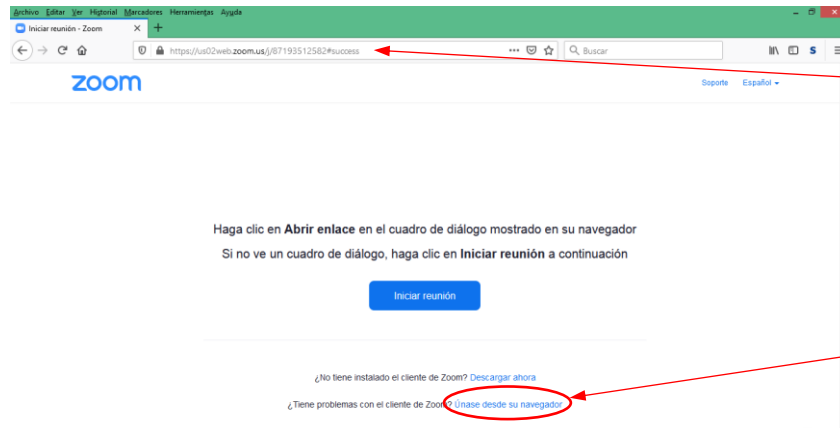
Archivo Editar Ver Historial Marcadores Herramientas Ayuda

Iniciar reunión - Zoom

https://us02web.zoom.us/j/87193512582#success

Buscar

zoom

Soporte Español

Haga clic en **Abrir enlace** en el cuadro de diálogo mostrado en su navegador

Si no ve un cuadro de diálogo, haga clic en **Iniciar reunión** a continuación

Iniciar reunión

¿No tiene instalado el cliente de Zoom? Descargar ahora

¿Tiene problemas con el cliente de Zoom? Únase desde su navegador